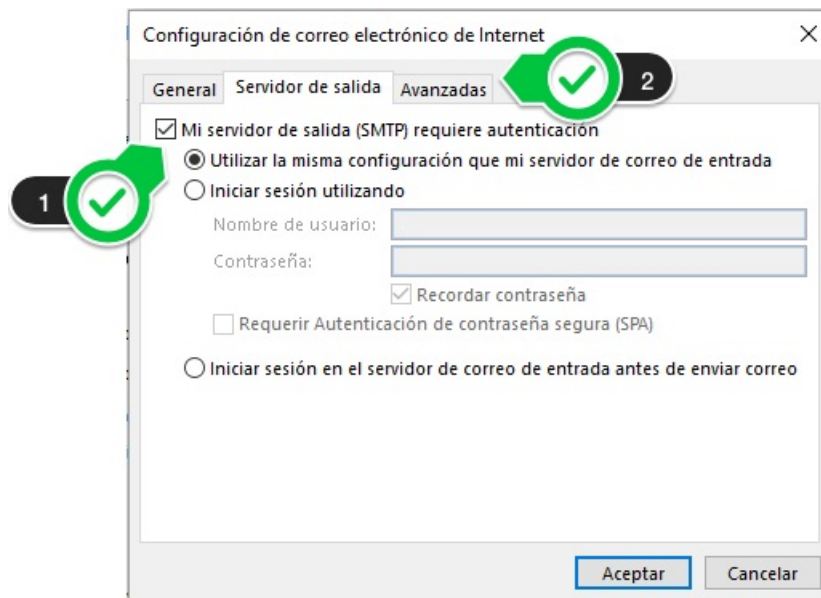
Configuración de correo electrónico de Internet

×

General | Servidor de salida | Avanzadas

2

Mi servidor de salida (SMTP) requiere autenticación

1

Utilizar la misma configuración que mi servidor de correo de entrada

Iniciar sesión utilizando

Nombre de usuario:

Contraseña:

Recordar contraseña

Requerir Autenticación de contraseña segura (SPA)

Iniciar sesión en el servidor de correo de entrada antes de enviar correo

Aceptar

Cancelar